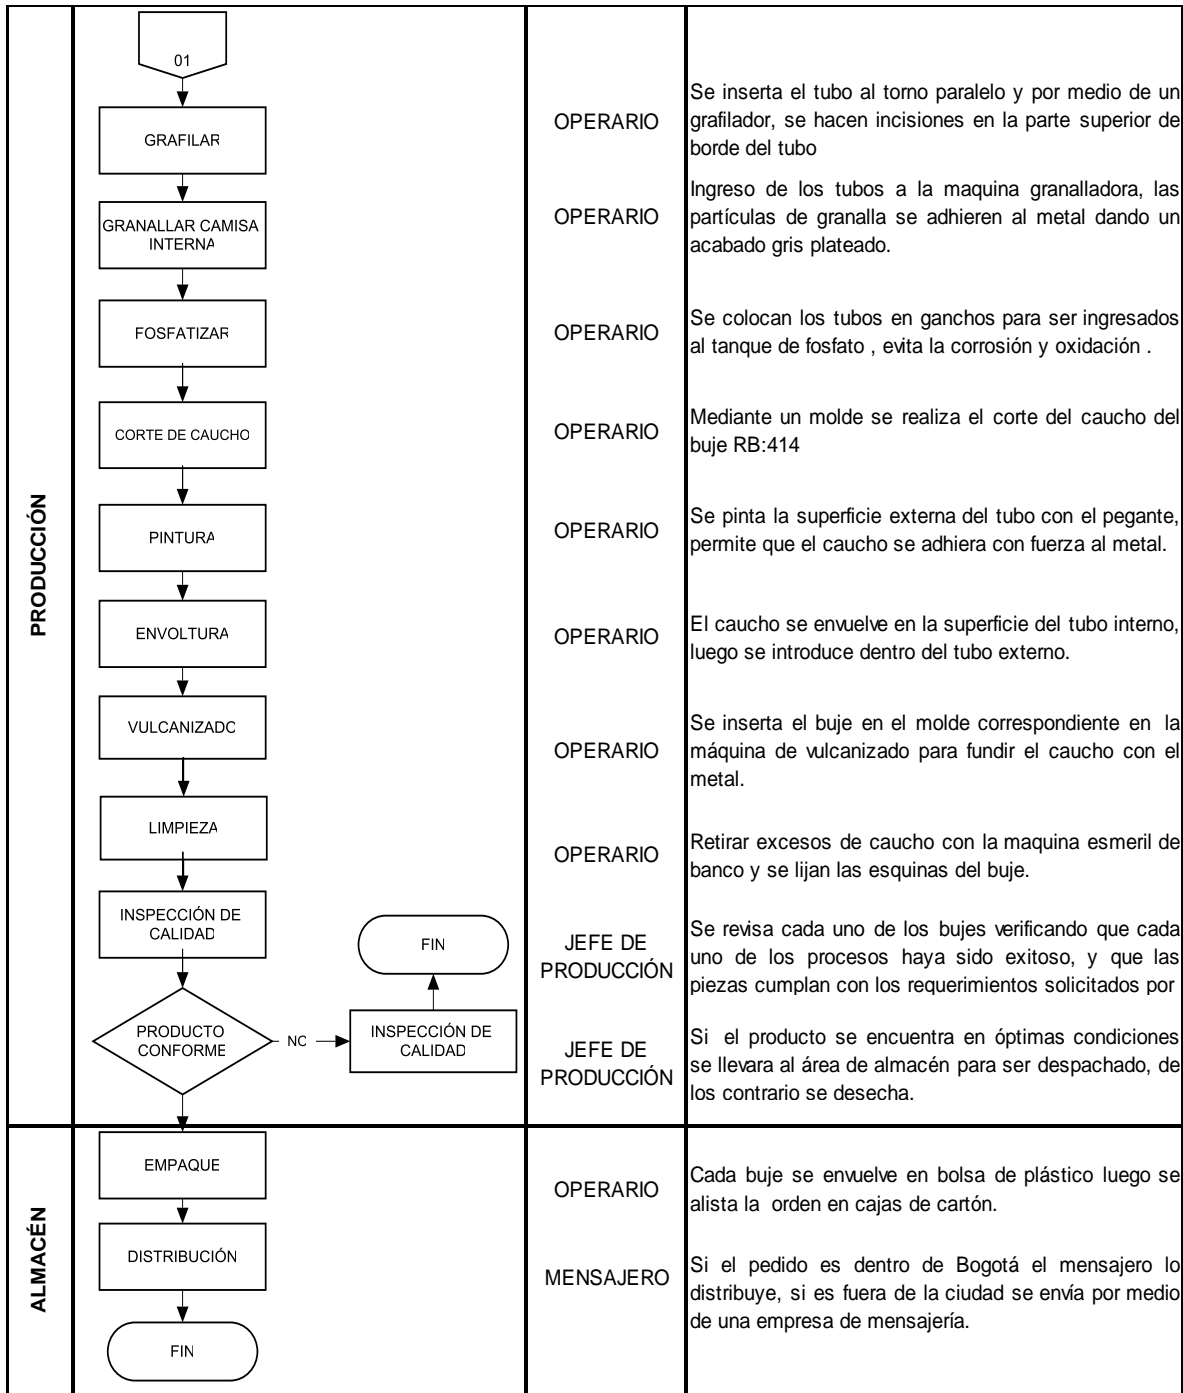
| | | | |
|---|---|---|---|
| PRODUCCIÓN | 01 GRAFILAR | OPERARIO | Se inserta el tubo al torno paralelo y por medio de un grafilador, se hacen incisiones en la parte superior de borde del tubo |
| | GRANALLAR CAMISA INTERNA | OPERARIO | Ingreso de los tubos a la maquina granalladora, las partículas de granalla se adhieren al metal dando un acabado gris plateado. |
| | FOSFATIZAR | OPERARIO | Se colocan los tubos en ganchos para ser ingresados al tanque de fosfato , evita la corrosión y oxidación . |
| | CORTE DE CAUCHO | OPERARIO | Mediante un molde se realiza el corte del caucho del buje RB:414 |
| | PINTURA | OPERARIO | Se pinta la superficie externa del tubo con el pegante, permite que el caucho se adhiera con fuerza al metal. |
| | ENVOLTURA | OPERARIO | El caucho se envuelve en la superficie del tubo interno, luego se introduce dentro del tubo externo. |
| | VULCANIZADO | OPERARIO | Se inserta el buje en el molde correspondiente en la máquina de vulcanizado para fundir el caucho con el metal. |
| | LIMPIEZA | OPERARIO | Retirar excesos de caucho con la maquina esmeril de banco y se lijan las esquinas del buje. |
| | INSPECCIÓN DE CALIDAD / FIN | JEFE DE PRODUCCIÓN | Se revisa cada uno de los bujes verificando que cada uno de los procesos haya sido exitoso, y que las piezas cumplan con los requerimientos solicitados por |
| | PRODUCTO CONFORME — NO → INSPECCIÓN DE CALIDAD | JEFE DE PRODUCCIÓN | Si el producto se encuentra en óptimas condiciones se llevara al área de almacén para ser despachado, de los contrario se desecha. |
| ALMACÉN | EMPAQUE | OPERARIO | Cada buje se envuelve en bolsa de plástico luego se alista la orden en cajas de cartón. |
| | DISTRIBUCIÓN | MENSAJERO | Si el pedido es dentro de Bogotá el mensajero lo distribuye, si es fuera de la ciudad se envía por medio de una empresa de mensajería. |
| | FIN | | |